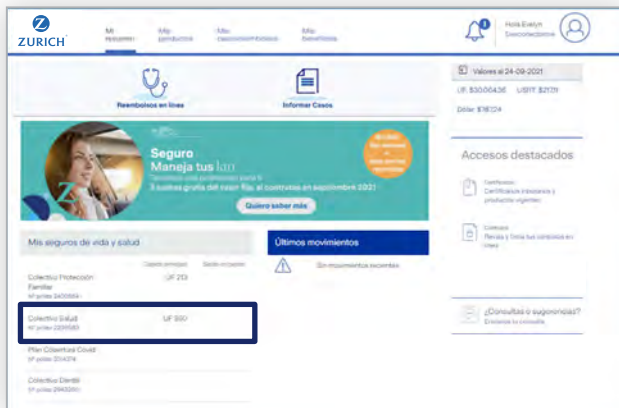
ZURICH

Mi resumen | Mis productos | Mis casos/solicitudes | Mis beneficios

1

Hola Evelyn
Desconectarme

Reembolsos en línea

Informar Casos

Valores al 24-09-2021

UF: $30.004,36 US/IT: $21,01

Dólar: $787,24

Seguro
Maneja tus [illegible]
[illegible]
3 cuotas gratis del valor fijo, al contratar en septiembre 2021

Quiero saber más

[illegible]

Accesos destacados

Certificados
Certificados transitorios y productos vigentes

Contratos
Revisa y firma tus contratos en línea

Mis seguros de vida y salud

Capital principal | Saldo en cuenta

Colectivo Protección Familiar
N° póliza 2430559 | UF 213

Colectivo Salud
N° póliza 2239583 | UF 500

Plan Colectivo Covid
N° póliza 214374

Colectivo Dental
N° póliza 2943260

Últimos movimientos

Sin movimientos recientes

¿Consultas o sugerencias?
Envíanos tu consulta